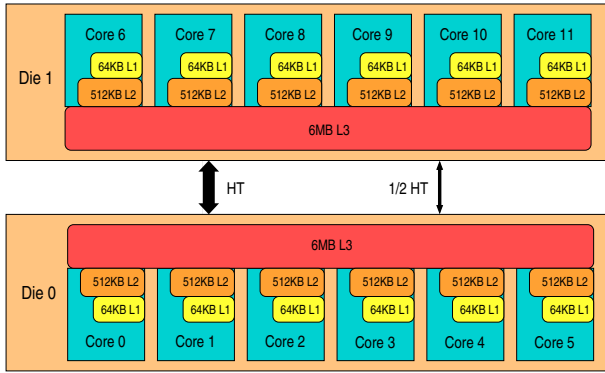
Die 1

Core 6
64KB L1
512KB L2

Core 7
64KB L1
512KB L2

Core 8
64KB L1
512KB L2

Core 9
64KB L1
512KB L2

Core 10
64KB L1
512KB L2

Core 11
64KB L1
512KB L2

6MB L3

HT

1/2 HT

6MB L3

Die 0

512KB L2
64KB L1
Core 0

512KB L2
64KB L1
Core 1

512KB L2
64KB L1
Core 2

512KB L2
64KB L1
Core 3

512KB L2
64KB L1
Core 4

512KB L2
64KB L1
Core 5